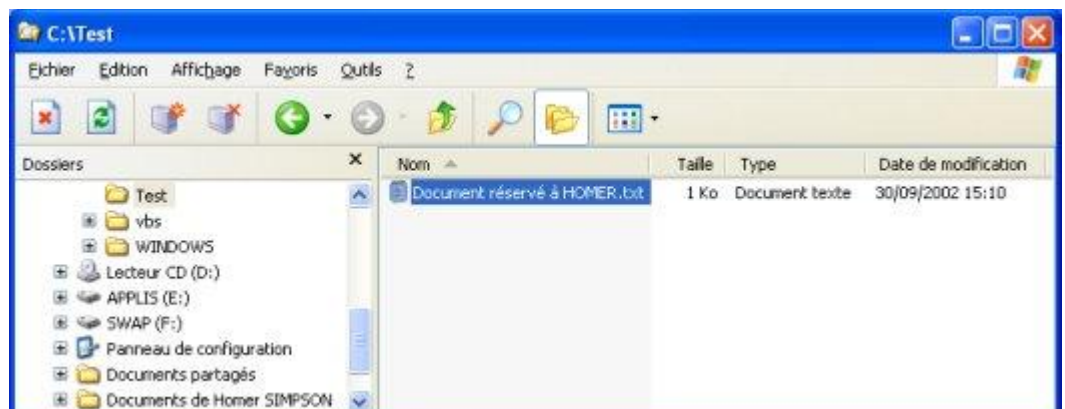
C:\Test

Fichier Edition Affichage Favoris Outils ?

Dossiers ×

Test
vbs
WINDOWS
Lecteur CD (D:)
APPLIS (E:)
SWAP (F:)
Panneau de configuration
Documents partagés
Documents de Homer SIMPSON

| Nom | Taille | Type | Date de modification |
|---|---|---|---|
| Document réservé à HOMER.txt | 1 Ko | Document texte | 30/09/2002 15:10 |